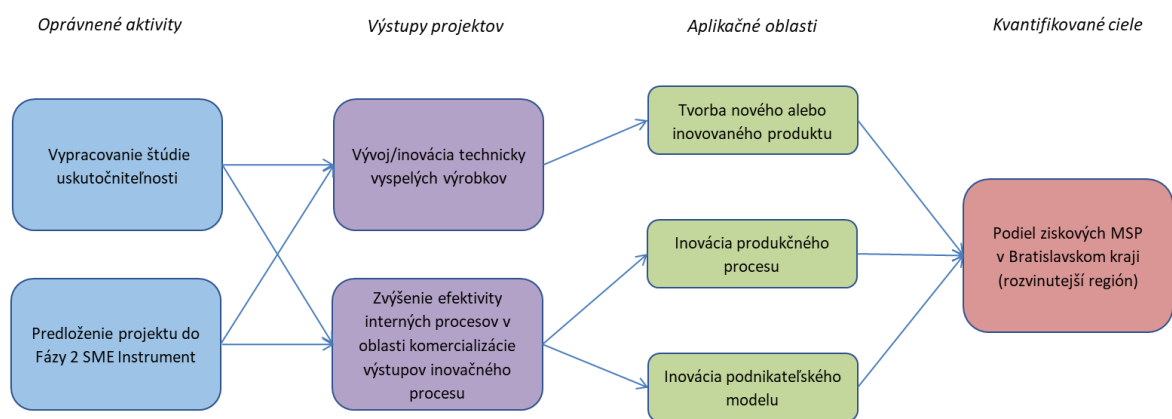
Oprávnené aktivity

Výstupy projektov

Aplikačné oblasti

Kvantifikované ciele

Vypracovanie štúdie uskutočniteľnosti

Predloženie projektu do Fázy 2 SME Instrument

Vývoj/inovácia technicky vyspelých výrobkov

Zvýšenie efektivity interných procesov v oblasti komercializácie výstupov inovačného procesu

Tvorba nového alebo inovovaného produktu

Inovácia produkčného procesu

Inovácia podnikateľského modelu

Podiel ziskových MSP v Bratislavskom kraji (rozvinutejší región)